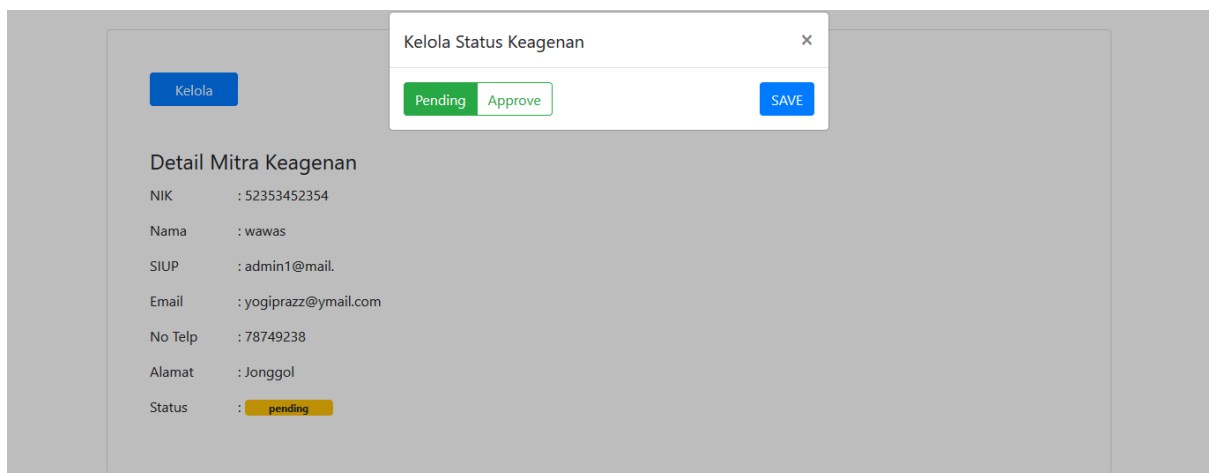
Kelola Status Keagenan ×

Pending Approve SAVE

Kelola

Detail Mitra Keagenan

NIK : 52353452354

Nama : wawas

SIUP : admin1@mail.

Email : yogiprazz@ymail.com

No Telp : 78749238

Alamat : Jonggol

Status : pending